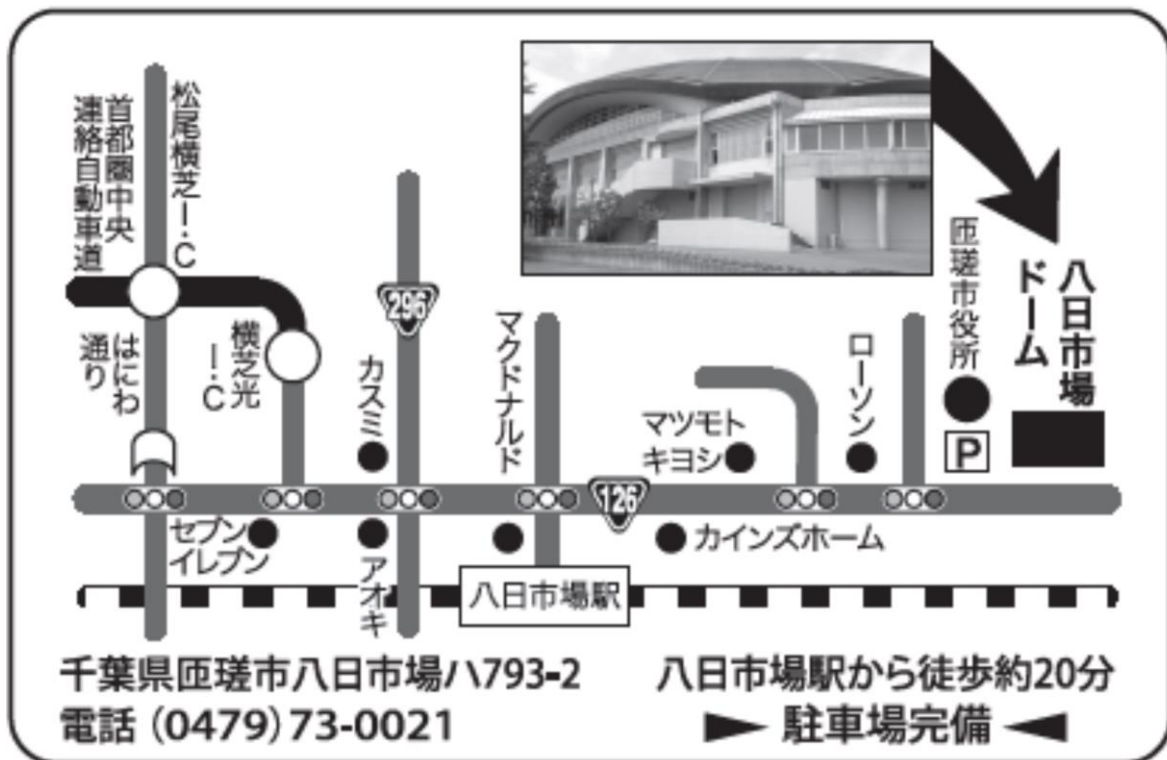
首都圏中央連絡自動車道

松尾横芝I・C

はにわ通り

横芝光I・C

296

カスミ

マクドナルド

マツモトキヨシ

ローソン

匝瑳市役所

P

八日市場ドーム

126

セブンイレブン

アオキ

カインズホーム

八日市場駅

千葉県匝瑳市八日市場ハ793-2
電話（0479）73-0021

八日市場駅から徒歩約20分
► 駐車場完備 ◄